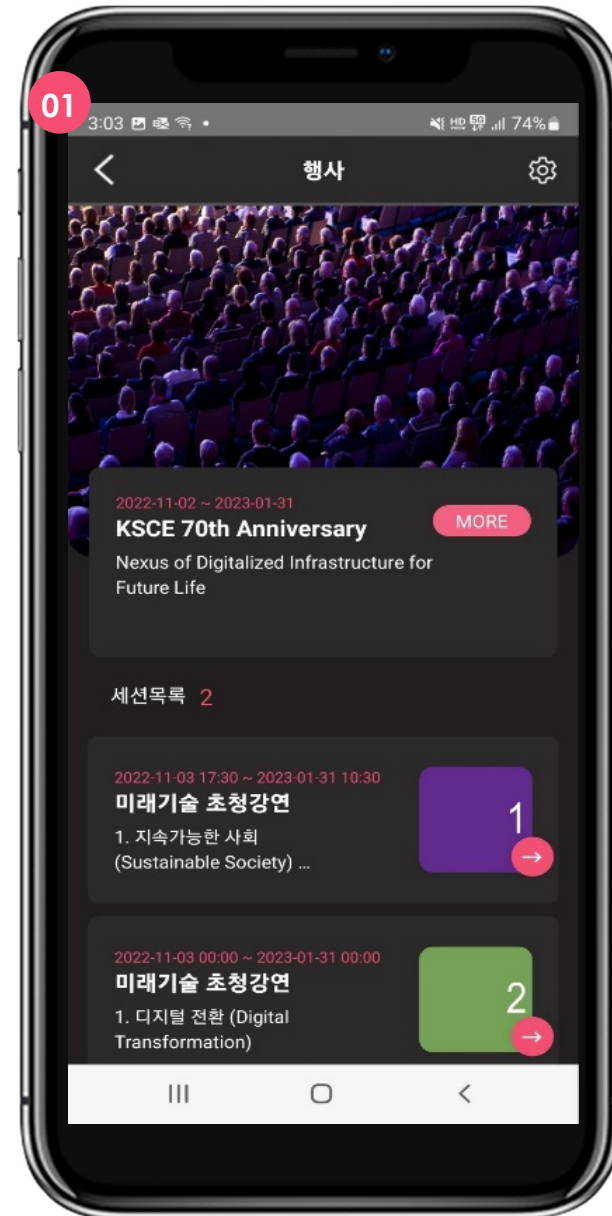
01

3:03 • 74%

행사

2022-11-02 ~ 2023-01-31

KSCE 70th Anniversary

MORE

Nexus of Digitalized Infrastructure for Future Life

세션목록 2

2022-11-03 17:30 ~ 2023-01-31 10:30

미래기술 초청강연

1. 지속가능한 사회 (Sustainable Society) ...

1

2022-11-03 00:00 ~ 2023-01-31 00:00

미래기술 초청강연

1. 디지털 전환 (Digital Transformation)

2